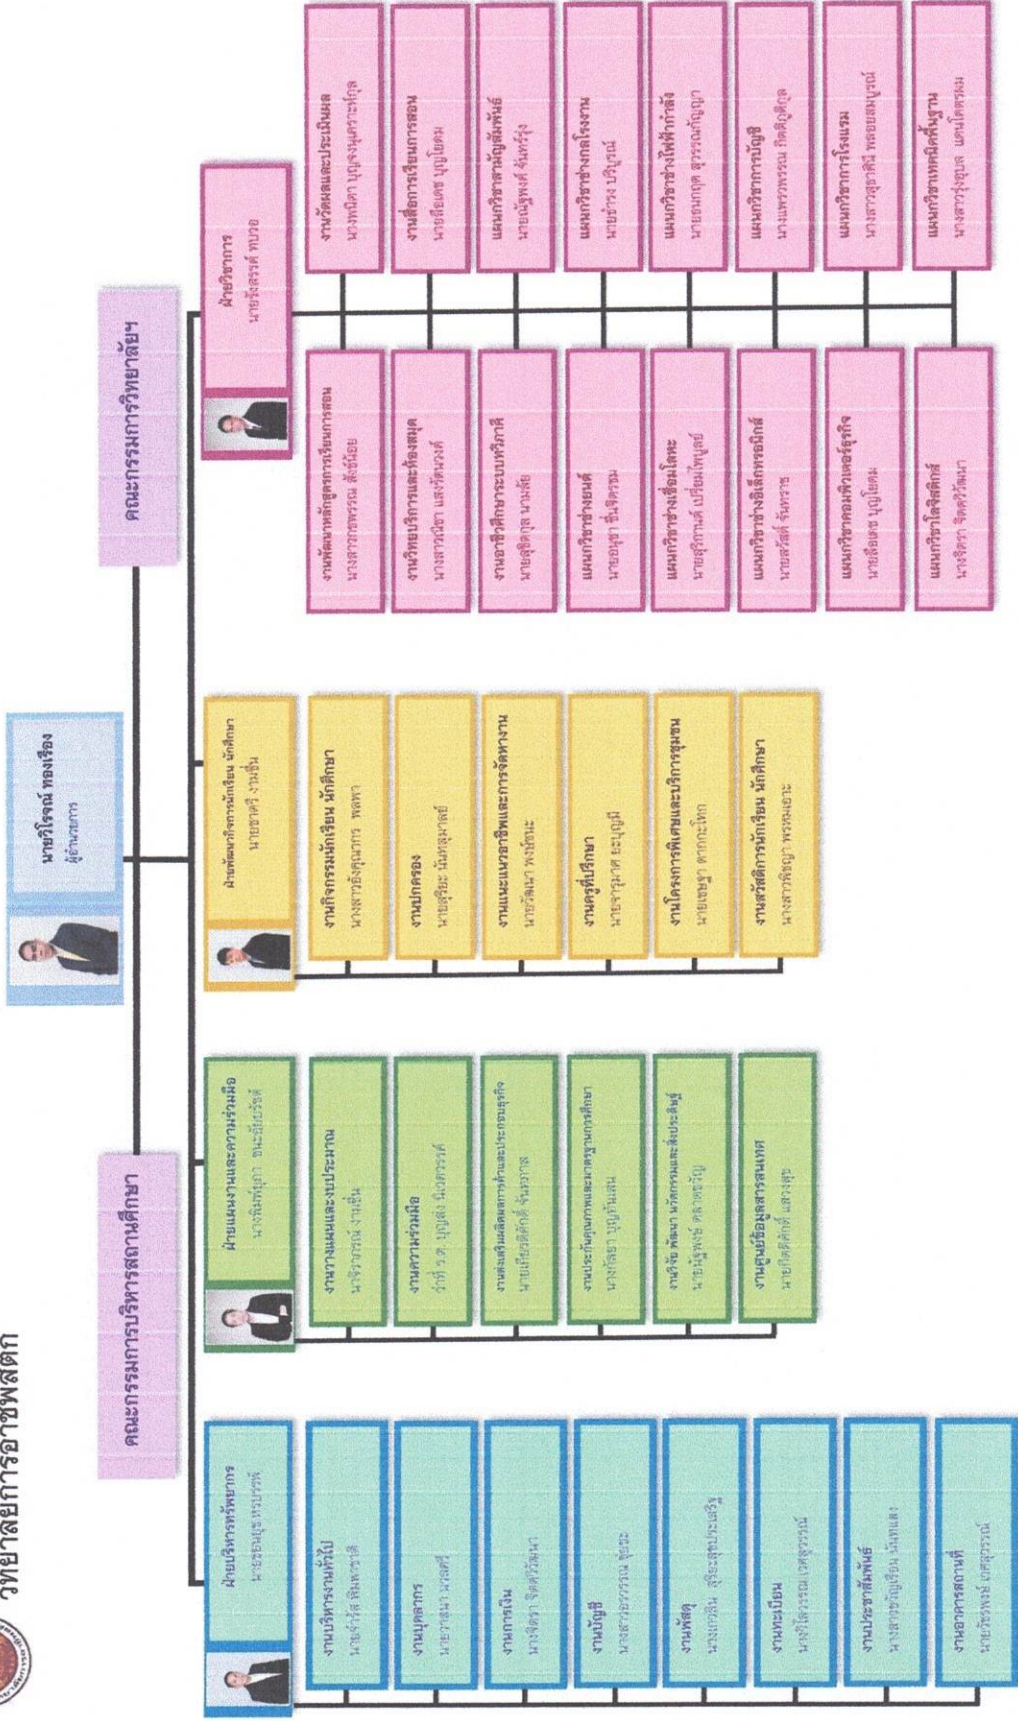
วิทยาลัยการอาชีพสตึก

คณะกรรมการบริหารสถานศึกษา

นายโรจน์ ทองเรือง
ผู้อำนวยการ

คณะกรรมการวิทยาลัยฯ

ฝ่ายบริหารทรัพยากร
นายธนบูรณ์ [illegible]

งานบริหารงานทั่วไป
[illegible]

งานบุคลากร
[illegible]

งานการเงิน
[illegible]

งานบัญชี
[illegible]

งานพัสดุ
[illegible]

งานทะเบียน
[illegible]

งานประชาสัมพันธ์
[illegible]

งานอาคารสถานที่
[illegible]

ฝ่ายแผนงานและความร่วมมือ
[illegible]

งานวางแผนและงบประมาณ
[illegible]

งานความร่วมมือ
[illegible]

งานส่งเสริมผลิตผลการค้าและประกอบธุรกิจ
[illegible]

งานประกันคุณภาพและมาตรฐานการศึกษา
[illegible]

งานวิจัย พัฒนา นวัตกรรมและสิ่งประดิษฐ์
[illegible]

งานศูนย์ข้อมูลสารสนเทศ
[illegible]

ฝ่ายพัฒนากิจการนักเรียน นักศึกษา
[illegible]

งานกิจกรรมนักเรียน นักศึกษา
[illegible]

งานปกครอง
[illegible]

งานแนะแนวอาชีพและการจัดหางาน
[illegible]

งานครูที่ปรึกษา
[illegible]

งานโครงการพิเศษและบริการชุมชน
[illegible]

งานสวัสดิการนักเรียน นักศึกษา
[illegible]

ฝ่ายวิชาการ
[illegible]

งานพัฒนาหลักสูตรการเรียนการสอน
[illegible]

งานวิทยบริการและห้องสมุด
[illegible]

งานอาชีวศึกษาระบบทวิภาคี
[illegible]

แผนกวิชาช่างยนต์
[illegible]

แผนกวิชาช่างเชื่อมโลหะ
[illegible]

แผนกวิชาช่างอิเล็กทรอนิกส์
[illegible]

แผนกวิชาคอมพิวเตอร์ธุรกิจ
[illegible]

แผนกวิชาโลจิสติกส์
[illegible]

งานวัดผลและประเมินผล
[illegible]

งานสื่อการเรียนการสอน
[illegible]

แผนกวิชาสามัญสัมพันธ์
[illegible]

แผนกวิชาช่างกลโรงงาน
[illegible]

แผนกวิชาช่างไฟฟ้ากำลัง
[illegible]

แผนกวิชาการบัญชี
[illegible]

แผนกวิชาการโรงแรม
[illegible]

แผนกวิชาเทคนิคพื้นฐาน
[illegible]